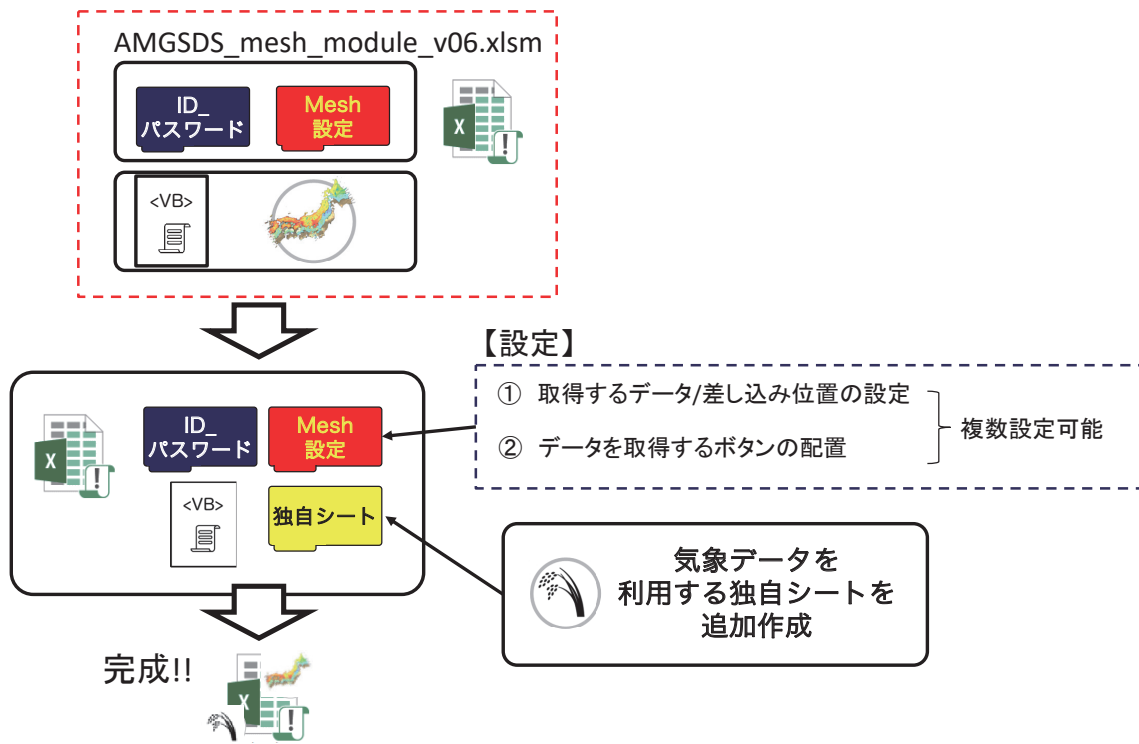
AMGSDS_mesh_module_v06.xlsm

ID_
パスワード

Mesh
設定

X

<VB>

【設定】

① 取得するデータ/差し込み位置の設定

② データを取得するボタンの配置

複数設定可能

X

ID_
パスワード

Mesh
設定

<VB>

独自シート

気象データを
利用する独自シートを
追加作成

完成!!

X